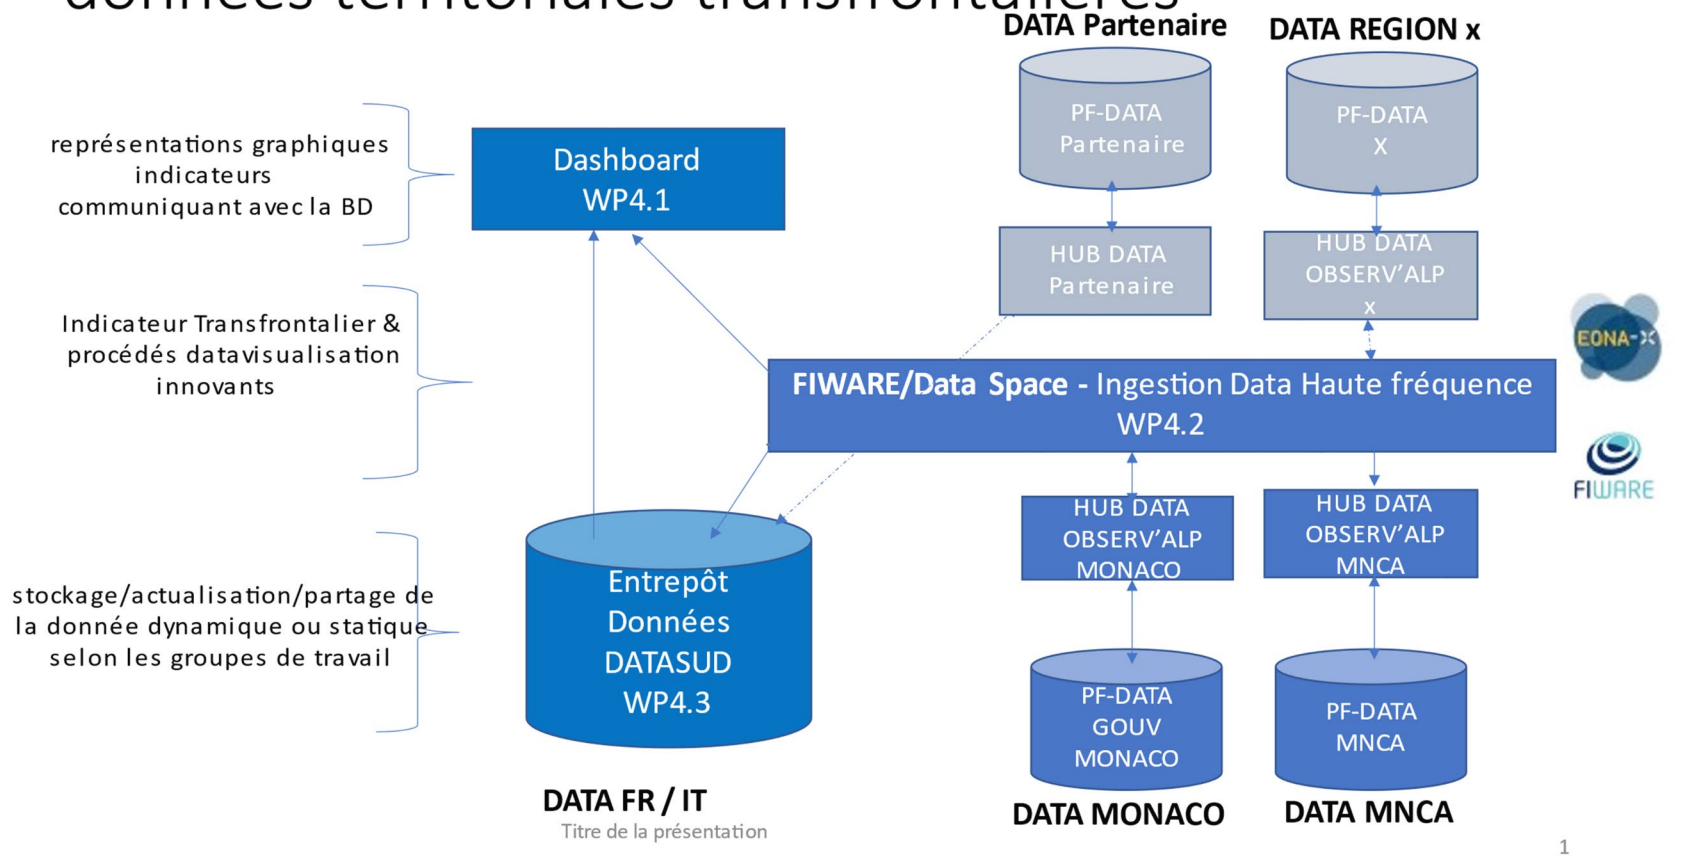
données territoriales transfrontalières

DATA Partenaire

DATA REGION x

représentations graphiques indicateurs communiquant avec la BD

Dashboard WP4.1

PF-DATA Partenaire

PF-DATA X

HUB DATA Partenaire

HUB DATA OBSERV'ALP x

Indicateur Transfrontalier & procédés datavisualisation innovants

EONA-X

FIWARE/Data Space - Ingestion Data Haute fréquence WP4.2

FIWARE

HUB DATA OBSERV'ALP MONACO

HUB DATA OBSERV'ALP MNCA

stockage/actualisation/partage de la donnée dynamique ou statique selon les groupes de travail

Entrepôt Données DATASUD WP4.3

PF-DATA GOUV MONACO

PF-DATA MNCA

DATA FR / IT

Titre de la présentation

DATA MONACO

DATA MNCA

1